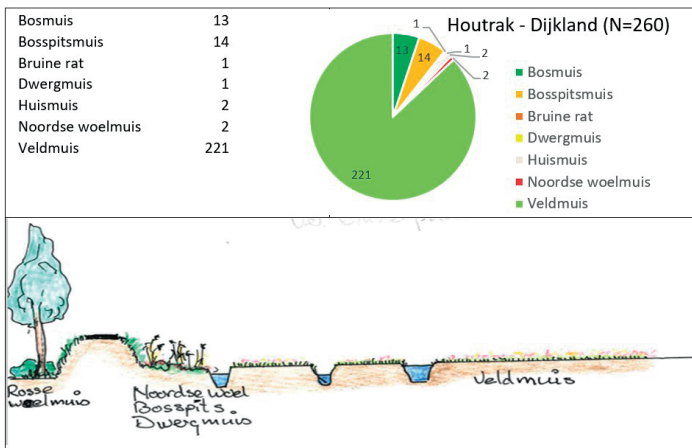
| | |
|---|---|
| Bosmuis | 13 |
| Bosspitsmuis | 14 |
| Bruine rat | 1 |
| Dwergmuis | 1 |
| Huismuis | 2 |
| Noordse woelmuis | 2 |
| Veldmuis | 221 |

Houtrak - Dijkland (N=260)

13
14
1
1
2
2
221

Bosmuis
Bosspitsmuis
Bruine rat
Dwergmuis
Huismuis
Noordse woelmuis
Veldmuis

Rosse woelmuis
Noordse woel
Bosspits.
Dwergmuis
Veldmuis